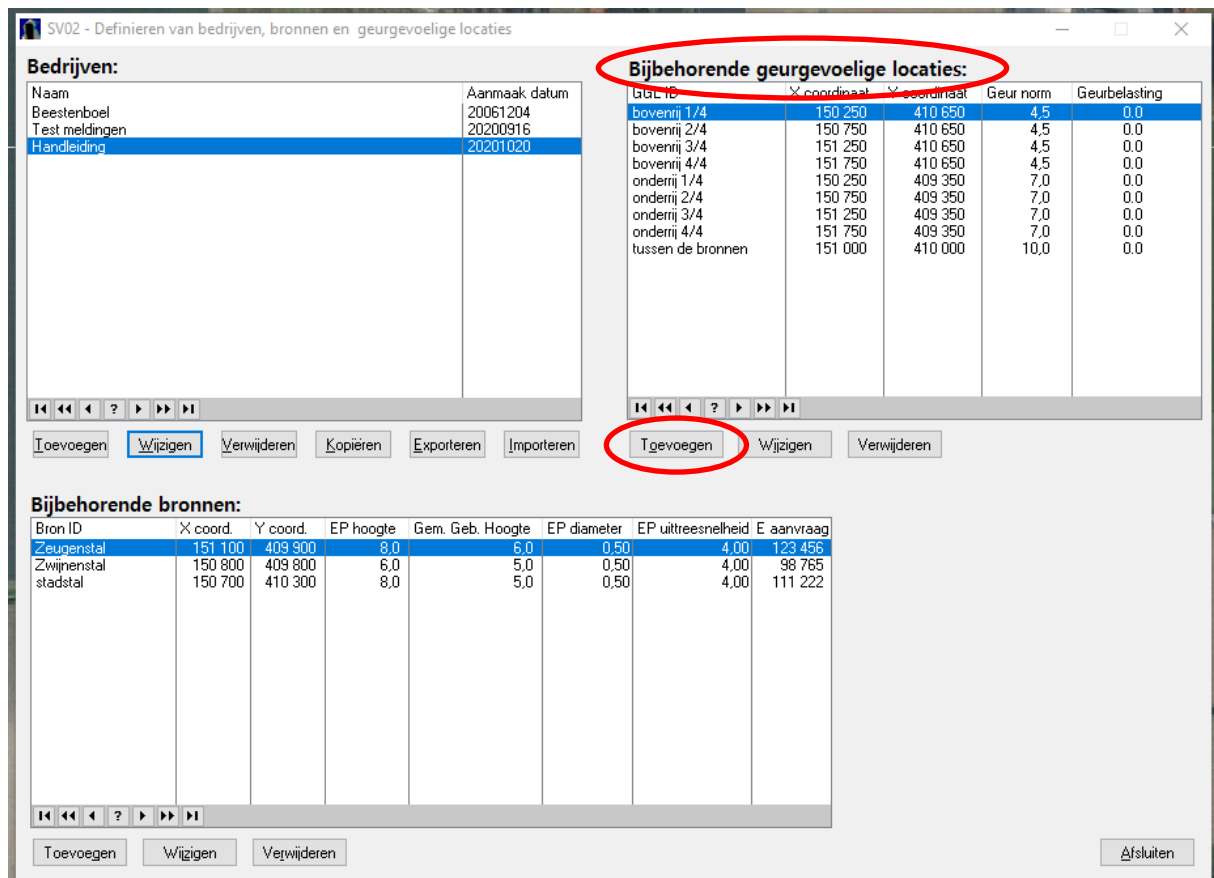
SV02 - Definieren van bedrijven, bronnen en geurgevoelige locaties

Bedrijven:

| Naam | Aanmaak datum |
|---|---|
| Beestenboel | 20061204 |
| Test meldingen | 20200916 |
| Handleiding | 20201020 |

I◀ ◀◀ ◀ ? ▶ ▶▶ ▶I

Toevoegen Wijzigen Verwijderen Kopiëren Exporteren Importeren

Bijbehorende geurgevoelige locaties:

| GGL ID | X coordinaat | Y coordinaat | Geur norm | Geurbelasting |
|---|---|---|---|---|
| bovenrij 1/4 | 150 250 | 410 650 | 4,5 | 0.0 |
| bovenrij 2/4 | 150 750 | 410 650 | 4,5 | 0.0 |
| bovenrij 3/4 | 151 250 | 410 650 | 4,5 | 0.0 |
| bovenrij 4/4 | 151 750 | 410 650 | 4,5 | 0.0 |
| onderrij 1/4 | 150 250 | 409 350 | 7,0 | 0.0 |
| onderrij 2/4 | 150 750 | 409 350 | 7,0 | 0.0 |
| onderrij 3/4 | 151 250 | 409 350 | 7,0 | 0.0 |
| onderrij 4/4 | 151 750 | 409 350 | 7,0 | 0.0 |
| tussen de bronnen | 151 000 | 410 000 | 10,0 | 0.0 |

I◀ ◀◀ ◀ ? ▶ ▶▶ ▶I

Toevoegen Wijzigen Verwijderen

Bijbehorende bronnen:

| Bron ID | X coord. | Y coord. | EP hoogte | Gem. Geb. Hoogte | EP diameter | EP uittreesnelheid | E aanvraag |
|---|---|---|---|---|---|---|---|
| Zeugenstal | 151 100 | 409 900 | 8,0 | 6,0 | 0,50 | 4,00 | 123 456 |
| Zwijnenstal | 150 800 | 409 800 | 6,0 | 5,0 | 0,50 | 4,00 | 98 765 |
| stadstal | 150 700 | 410 300 | 8,0 | 5,0 | 0,50 | 4,00 | 111 222 |

I◀ ◀◀ ◀ ? ▶ ▶▶ ▶I

Toevoegen Wijzigen Verwijderen

Afsluiten